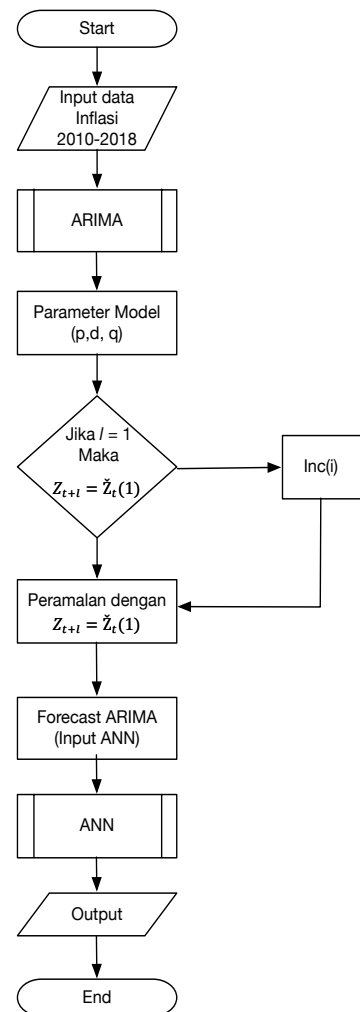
Start

Input data Inflasi 2010-2018

ARIMA

Parameter Model (p,d, q)

Jika $l$ = 1 Maka $Z_{t+l} = \check{Z}_t(1)$

Inc(i)

Peramalan dengan $Z_{t+l} = \check{Z}_t(1)$

Forecast ARIMA (Input ANN)

ANN

Output

End